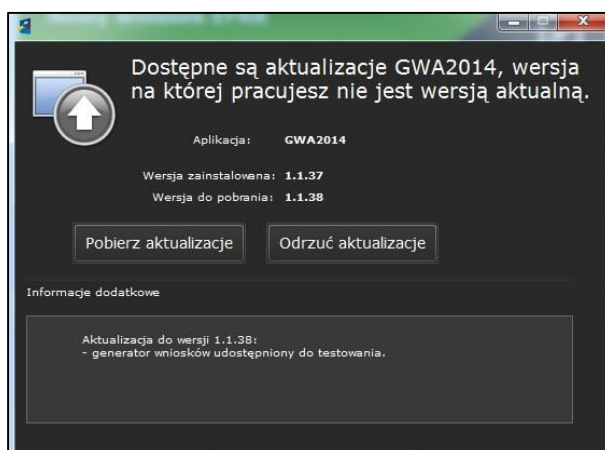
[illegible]

Dostępne są aktualizacje GWA2014, wersja na której pracujesz nie jest wersją aktualną.

Aplikacja: GWA2014

Wersja zainstalowana: 1.1.37

Wersja do pobrania: 1.1.38

Pobierz aktualizacje

Odrzuć aktualizacje

Informacje dodatkowe

Aktualizacja do wersji 1.1.38:
- generator wniosków udostępniony do testowania.